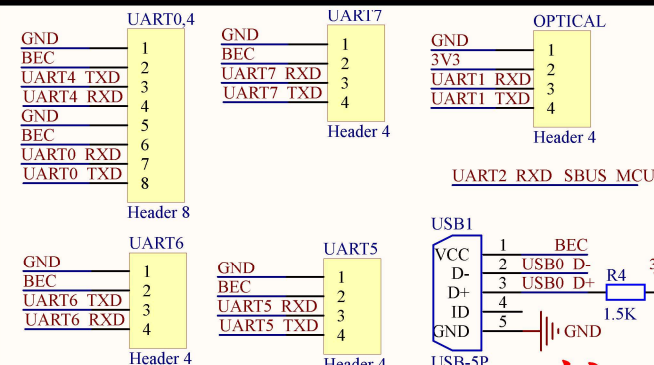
UART0,4

GND
BEC
UART4 TXD
UART4 RXD
GND
BEC
UART0 RXD
UART0 TXD

1
2
3
4
5
6
7
8

Header 8

UART7

GND
BEC
UART7 RXD
UART7 TXD

1
2
3
4

Header 4

OPTICAL

GND
3V3
UART1 RXD
UART1 TXD

1
2
3
4

Header 4

UART2 RXD SBUS MCU

UART6

GND
BEC
UART6 TXD
UART6 RXD

1
2
3
4

Header 4

UART5

GND
BEC
UART5 RXD
UART5 TXD

1
2
3
4

Header 4

USB1

VCC
D-
D+
ID
GND

1
2
3
4
5

BEC
USB0 D-
USB0 D+

GND

R4
1.5K

USB-5P